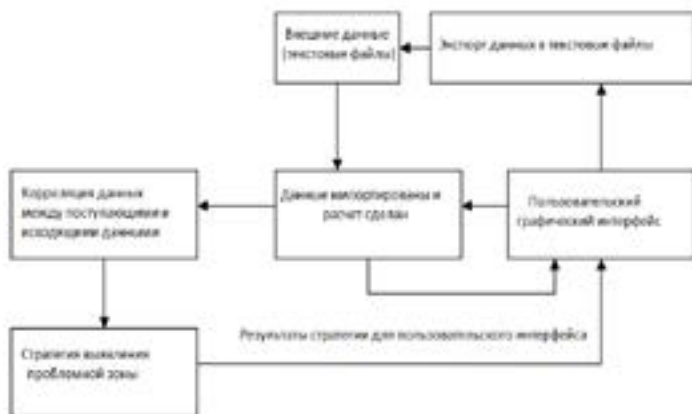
Внешние данные (текстовые файлы)

Экспорт данных в текстовые файлы

Корреляция данных между поступающими и исходящими данными

Данные импортированы и расчет сделан

Пользовательский графический интерфейс

Результаты стратегии для пользовательского интерфейса

Стратегия выявления проблемной зоны